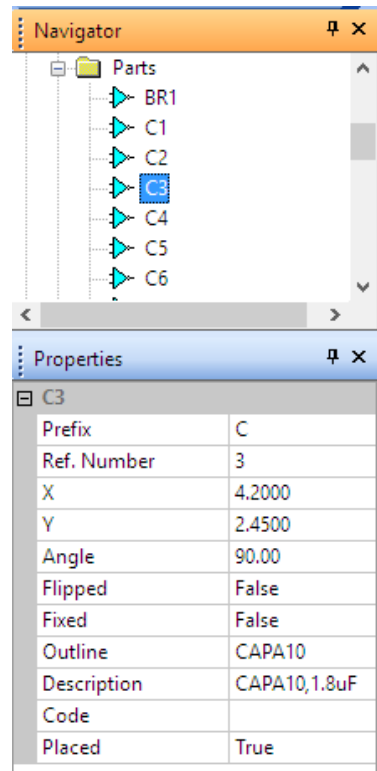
Navigator ⁠ ⁠ ⁠ ⁠ 

Parts
BR1
C1
C2
C3
C4
C5
C6

Properties

C3

| | |
|---|---|
| Prefix | C |
| Ref. Number | 3 |
| X | 4.2000 |
| Y | 2.4500 |
| Angle | 90.00 |
| Flipped | False |
| Fixed | False |
| Outline | CAPA10 |
| Description | CAPA10,1.8uF |
| Code | |
| Placed | True |